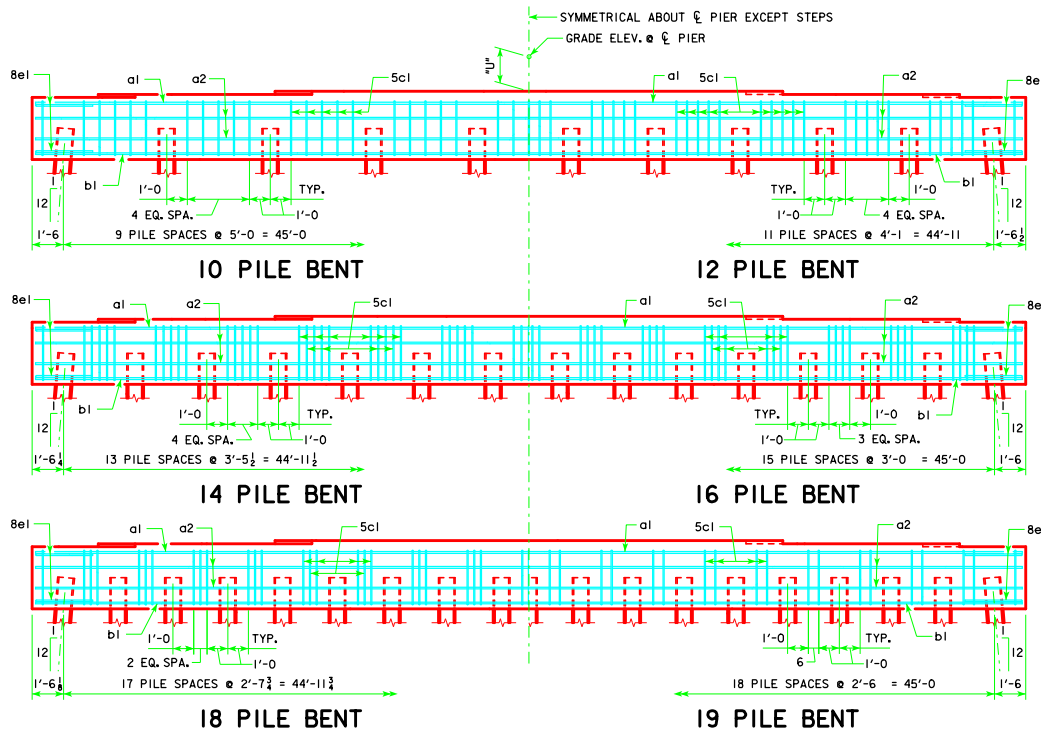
SYMMETRICAL ABOUT ℄ PIER EXCEPT STEPS
GRADE ELEV. @ ℄ PIER
"U"

8e1 a1 a2 5c1 a1 5c1 a2 8e
b1 b1
12 1'-0 TYP. TYP. 1'-0 12
4 EQ. SPA. 1'-0 1'-0 4 EQ. SPA.
1'-6 9 PILE SPACES @ 5'-0 = 45'-0 11 PILE SPACES @ 4'-1 = 44'-11 1'-6$\frac{1}{2}$

10 PILE BENT
12 PILE BENT

8e1 a1 a2 5c1 a1 5c1 a2 8e
b1 b1
12 1'-0 TYP. TYP. 1'-0 12
4 EQ. SPA. 1'-0 1'-0 3 EQ. SPA.
1'-6$\frac{1}{4}$ 13 PILE SPACES @ 3'-5$\frac{1}{2}$ = 44'-11$\frac{1}{2}$ 15 PILE SPACES @ 3'-0 = 45'-0 1'-6

14 PILE BENT
16 PILE BENT

8e1 a1 a2 5c1 a1 5c1 a2 8e
b1 b1
12 1'-0 TYP. 1'-0 TYP. 12
2 EQ. SPA. 1'-0 6 1'-0
1'-6$\frac{1}{8}$ 17 PILE SPACES @ 2'-7$\frac{3}{4}$ = 44'-11$\frac{3}{4}$ 18 PILE SPACES @ 2'-6 = 45'-0 1'-6

18 PILE BENT
19 PILE BENT